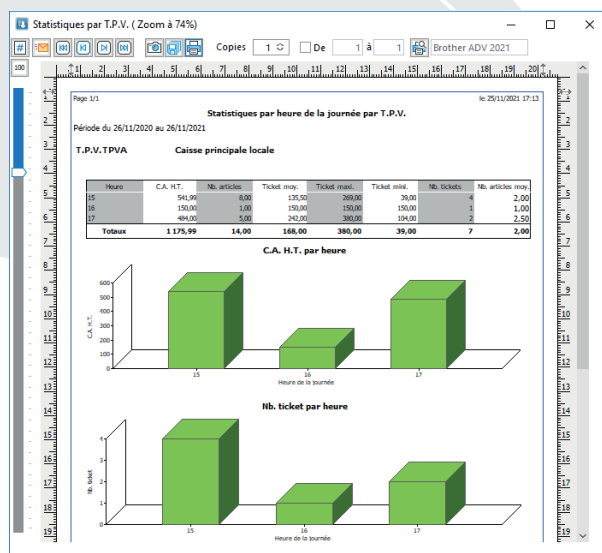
Statistiques par T.P.V. ( Zoom à 74%)

# Copies 1 De 1 à 1 Brother ADV 2021

100

Page 1/1

le 25/11/2021 17:13

Statistiques par heure de la journée par T.P.V.

Période du 26/11/2020 au 26/11/2021

T.P.V.TPVA Caisse principale locale

| Heure | C.A. H.T. | Nb. articles | Ticket moy. | Ticket maxi. | Ticket mini. | Nb. tickets | Nb. articles moy. |
|---|---|---|---|---|---|---|---|
| 15 | 541,99 | 8,00 | 135,50 | 269,00 | 39,00 | 4 | 2,00 |
| 16 | 150,00 | 1,00 | 150,00 | 150,00 | 150,00 | 1 | 1,00 |
| 17 | 484,00 | 5,00 | 242,00 | 380,00 | 104,00 | 2 | 2,50 |
| Totaux | 1 175,99 | 14,00 | 168,00 | 380,00 | 39,00 | 7 | 2,00 |

C.A. H.T. par heure

C.A. H.T.

0 100 200 300 400 500 600

15 16 17

Heure de la journée

Nb. ticket par heure

Nb. ticket

0 1 2 3 4 5

15 16 17

Heure de la journée